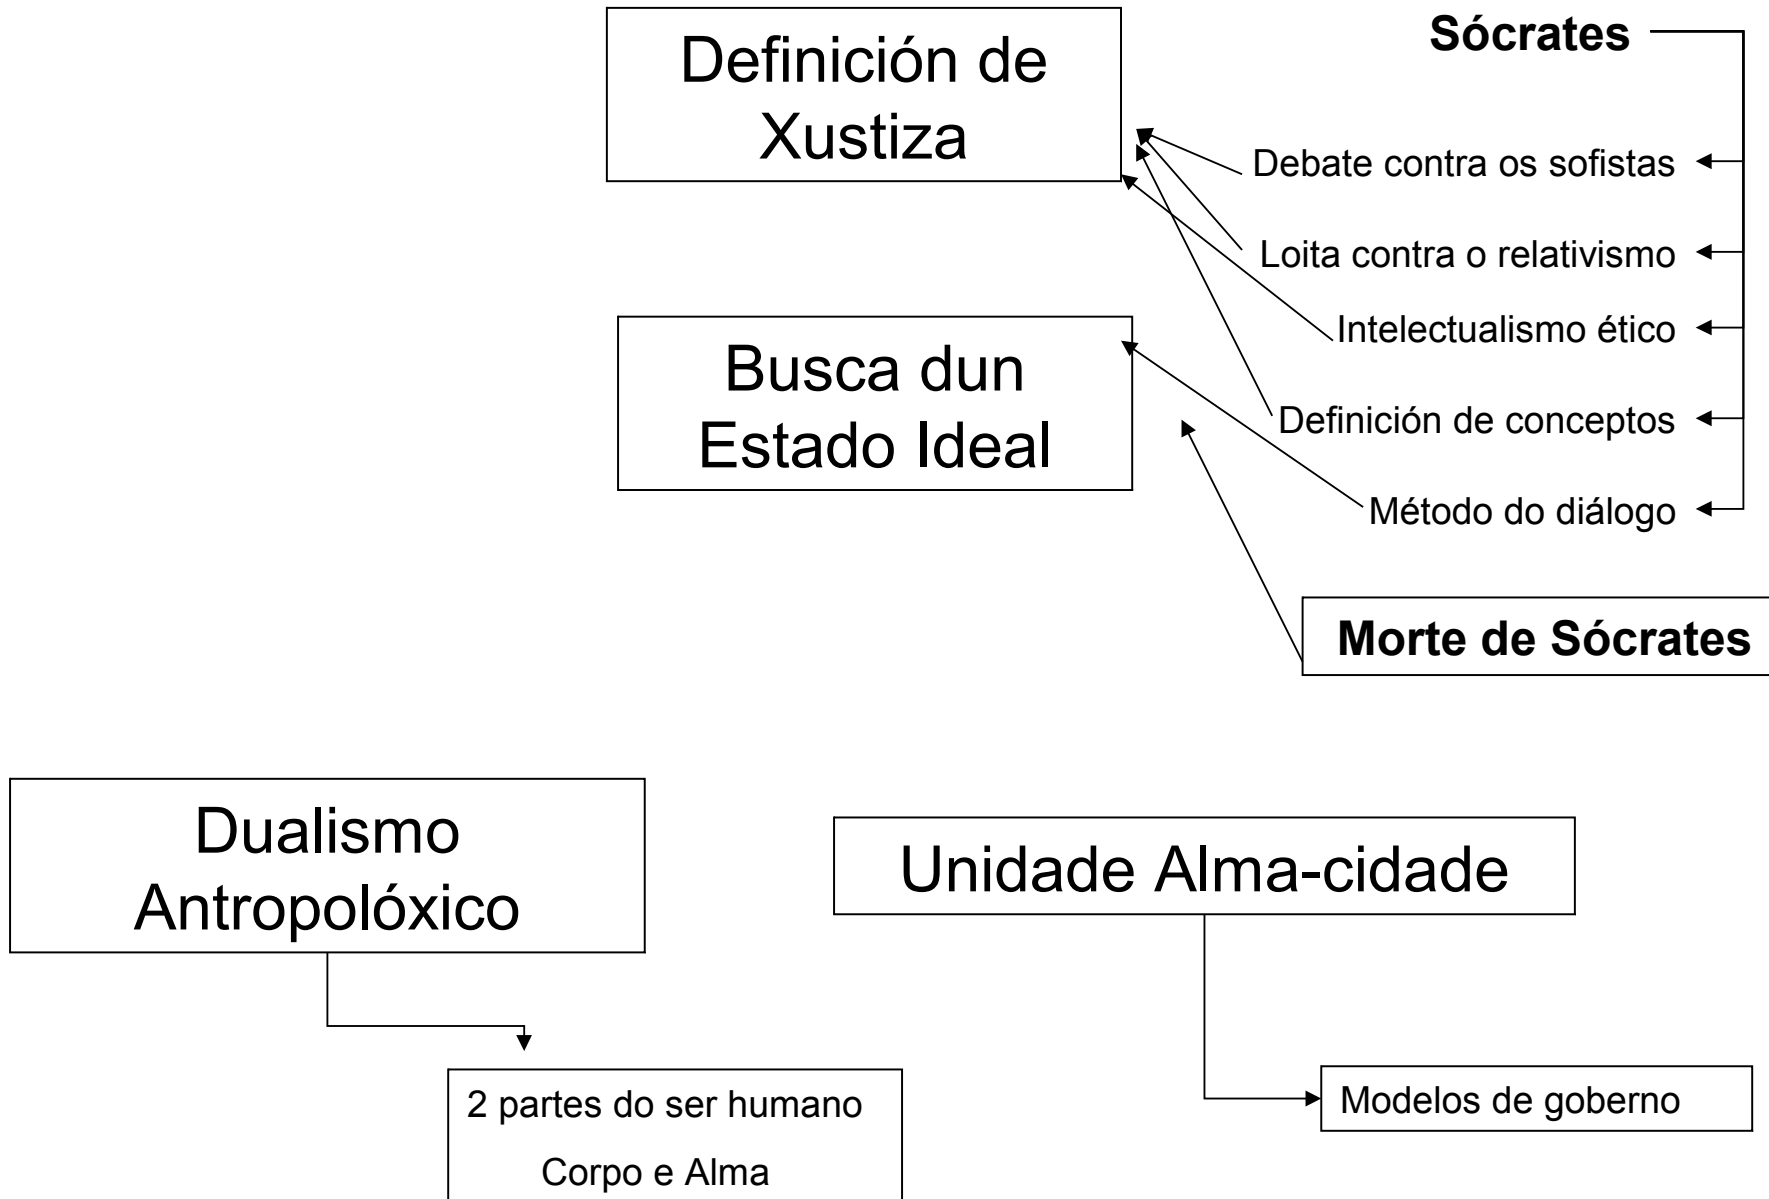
Definición de Xustiza

Sócrates

Debate contra os sofistas

Loita contra o relativismo

Intelectualismo ético

Busca dun Estado Ideal

Definición de conceptos

Método do diálogo

Morte de Sócrates

Dualismo Antropolóxico

Unidade Alma-cidade

2 partes do ser humano

Corpo e Alma

Modelos de goberno